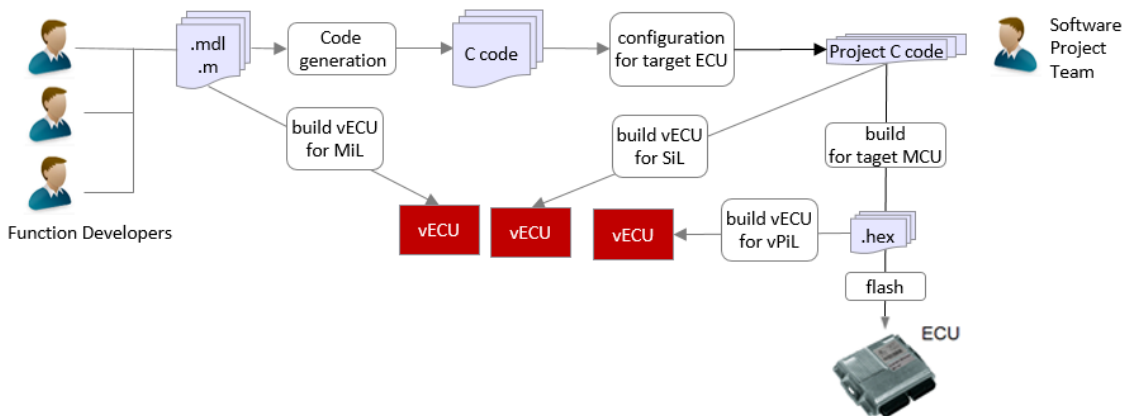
.mdl
.m

Code generation

C code

configuration for target ECU

Project C code

Software Project Team

build vECU for MiL

build vECU for SiL

build for taget MCU

Function Developers

vECU

vECU

vECU

build vECU for vPiL

.hex

flash

ECU